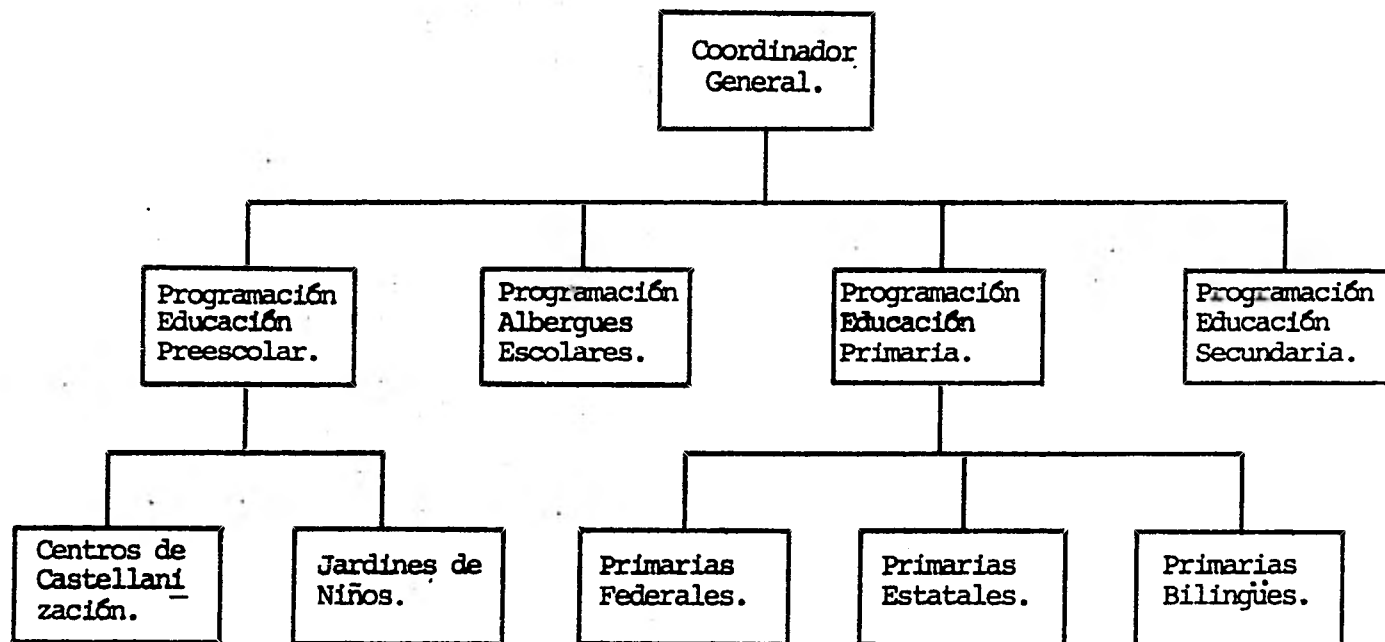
Coordinador General.

Programación Educación Preescolar.

Programación Albergues Escolares.

Programación Educación Primaria.

Programación Educación Secundaria.

Centros de Castellanización.

Jardines de Niños.

Primarias Federales.

Primarias Estatales.

Primarias Bilingües.